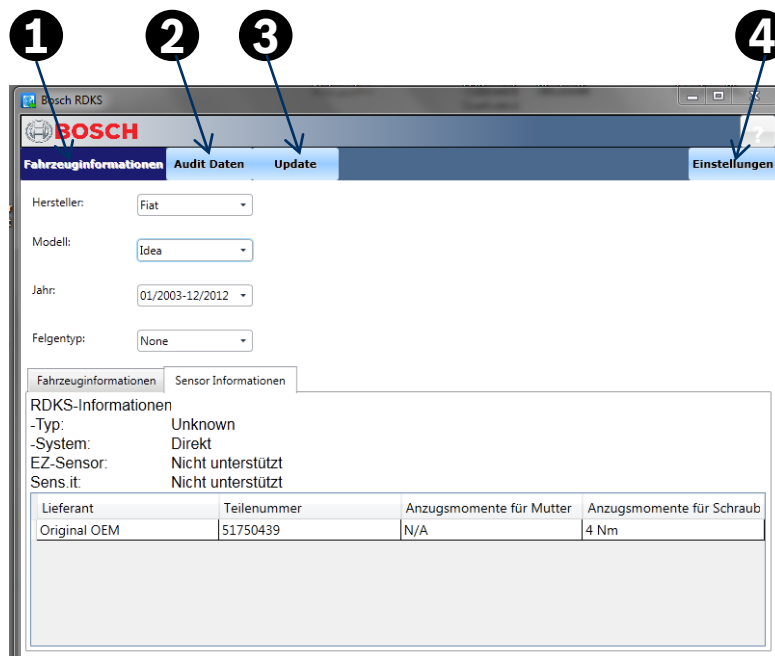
1 2 3 4

Bosch RDKS

BOSCH

Fahrzeuginformationen Audit Daten Update Einstellungen

Hersteller: Fiat

Modell: Idea

Jahr: 01/2003-12/2012

Felgentyp: None

Fahrzeuginformationen Sensor Informationen

RDKS-Informationen
-Typ: Unknown
-System: Direkt
EZ-Sensor: Nicht unterstützt
Sens.it: Nicht unterstützt

| Lieferant | Teilenummer | Anzugsmomente für Mutter | Anzugsmomente für Schraub |
|---|---|---|---|
| Original OEM | 51750439 | N/A | 4 Nm |